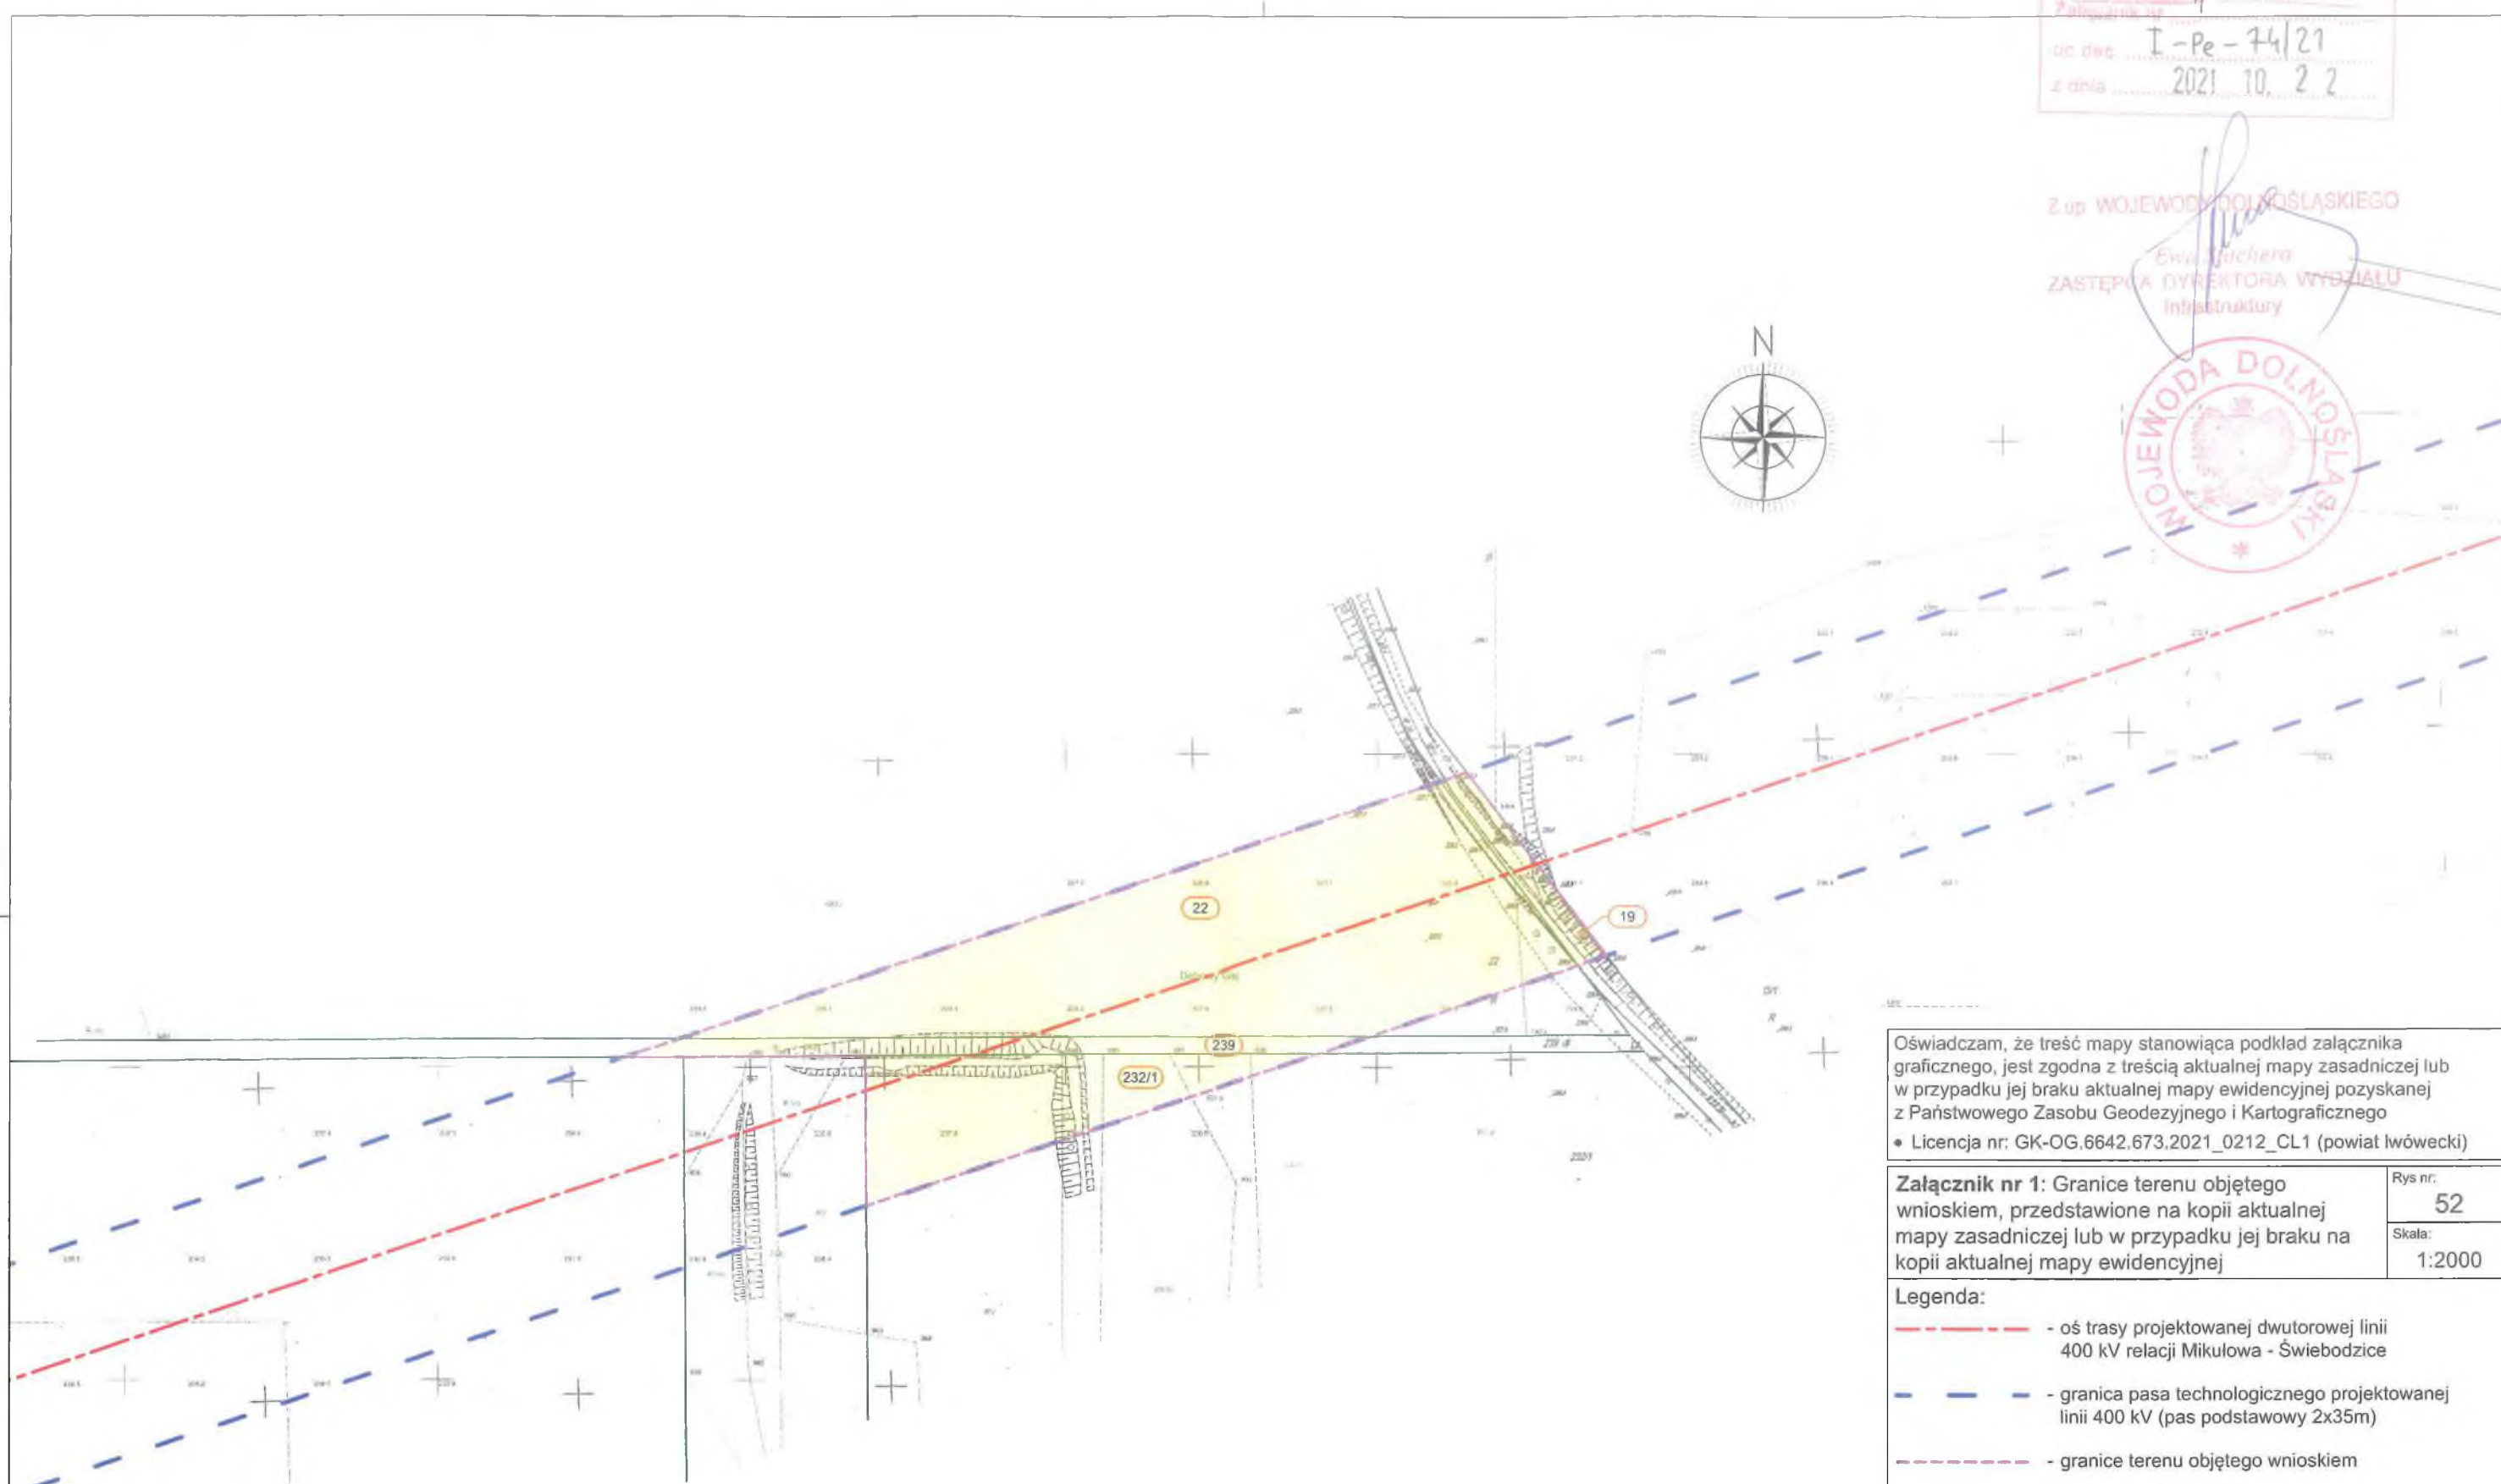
Załącznik nr 1
do dec. I-Pe-74/21
z dnia 2021 10. 22

Z up. WOJEWODY DOLNOŚLĄSKIEGO
Ewa Kuchera
ZASTĘPCA DYREKTORA WYDZIAŁU
Infrastruktury

WOJEWODA DOLNOŚLĄSKI

N

22
19
239
232/1

Oświadczam, że treść mapy stanowiąca podkład załącznika graficznego, jest zgodna z treścią aktualnej mapy zasadniczej lub w przypadku jej braku aktualnej mapy ewidencyjnej pozyskanej z Państwowego Zasobu Geodezyjnego i Kartograficznego
• Licencja nr: GK-OG.6642.673.2021_0212_CL1 (powiat lwówecki)

| Załącznik nr 1: Granice terenu objętego wnioskiem, przedstawione na kopii aktualnej mapy zasadniczej lub w przypadku jej braku na kopii aktualnej mapy ewidencyjnej | Rys nr: 52 |
|---|---|
| | Skala: 1:2000 |

Legenda:
- oś trasy projektowanej dwutorowej linii 400 kV relacji Mikułowa - Świebodzice
- granica pasa technologicznego projektowanej linii 400 kV (pas podstawowy 2x35m)
- granice terenu objętego wnioskiem